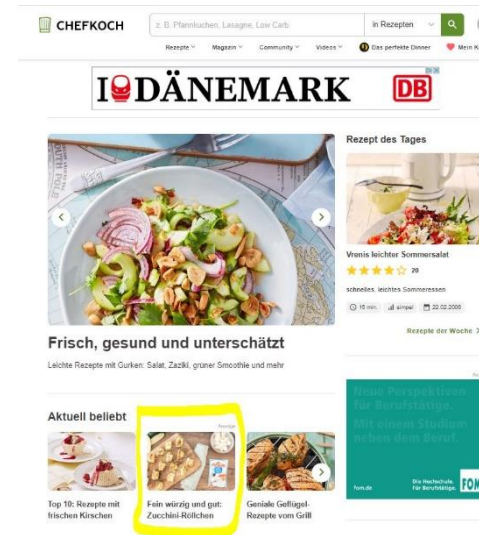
CHEFKOCH

z. B. Pfannkuchen, Lasagne, Low Carb

in Rezepten

Rezepte Magazin Community Videos Das perfekte Dinner Mein K

I♥DÄNEMARK DB

Rezept des Tages

Vrenis leichter Sommersalat

20

schnelles, leichtes Sommeressen

10 min. simpel 22.02.2009

Rezepte der Woche

Frisch, gesund und unterschätzt

Leichte Rezepte mit Gurken: Salat, Zaziki, grüner Smoothie und mehr

Neue Perspektiven für Berufstätige.

Mit einem Studium neben dem Beruf.

fom.de

Die Hochschule. Für Berufstätige.

FOM

Aktuell beliebt

Anzeige

Top 10: Rezepte mit frischen Kirschen

Fein würzig und gut: Zucchini-Röllchen

Geniale Geflügel-Rezepte vom Grill